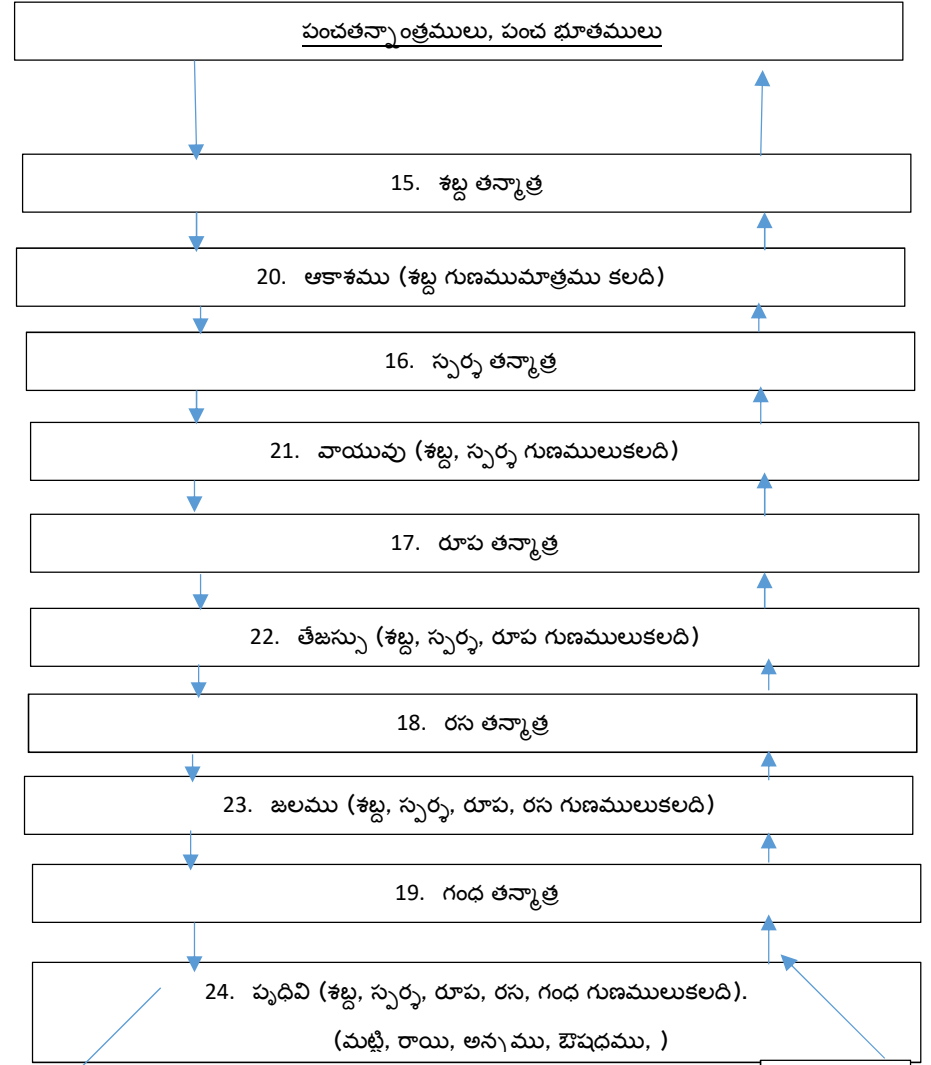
పంచతన్మాంత్రములు, పంచ భూతములు

15. శబ్ద తన్మాత్ర

20. ఆకాశము (శబ్ద గుణముమాత్రము కలది)

16. స్పర్శ తన్మాత్ర

21. వాయువు (శబ్ద, స్పర్శ గుణములుకలది)

17. రూప తన్మాత్ర

22. తేజస్సు (శబ్ద, స్పర్శ, రూప గుణములుకలది)

18. రస తన్మాత్ర

23. జలము (శబ్ద, స్పర్శ, రూప, రస గుణములుకలది)

19. గంధ తన్మాత్ర

24. పృధివి (శబ్ద, స్పర్శ, రూప, రస, గంధ గుణములుకలది).

(మట్టి, రాయి, అన్నము, ఔషధము, )